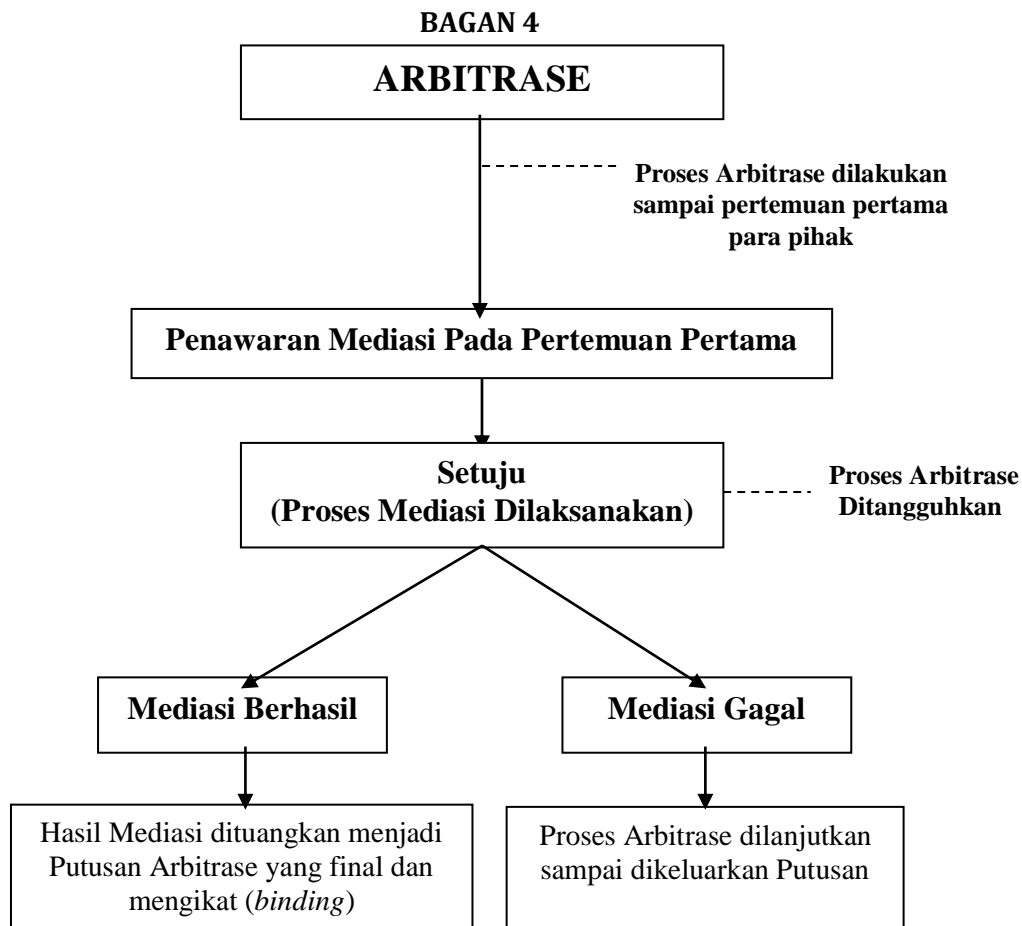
BAGAN 4

ARBITRASE

Proses Arbitrase dilakukan sampai pertemuan pertama para pihak

Penawaran Mediasi Pada Pertemuan Pertama

Setuju
(Proses Mediasi Dilaksanakan)

Proses Arbitrase Ditangguhkan

Mediasi Berhasil

Mediasi Gagal

Hasil Mediasi dituangkan menjadi Putusan Arbitrase yang final dan mengikat (*binding*)

Proses Arbitrase dilanjutkan sampai dikeluarkan Putusan